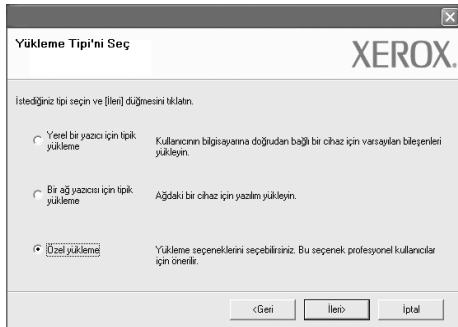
Yükleme Tipi'ni Seç

XEROX.

İstediğiniz tipi seçin ve [İleri] düğmesini tıklatın.

Yerel bir yazıcı için tipik yükleme

Kullanıcının bilgisayarına doğrudan bağlı bir cihaz için varsayılan bileşenleri yükleyin.

Bir ağ yazıcısı için tipik yükleme

Ağdaki bir cihaz için yazılım yükleyin.

Özel yükleme

Yükleme seçeneklerini seçebilirsiniz. Bu seçenek profesyonel kullanıcılar için önerilir.

<Geri

İleri>

İptal